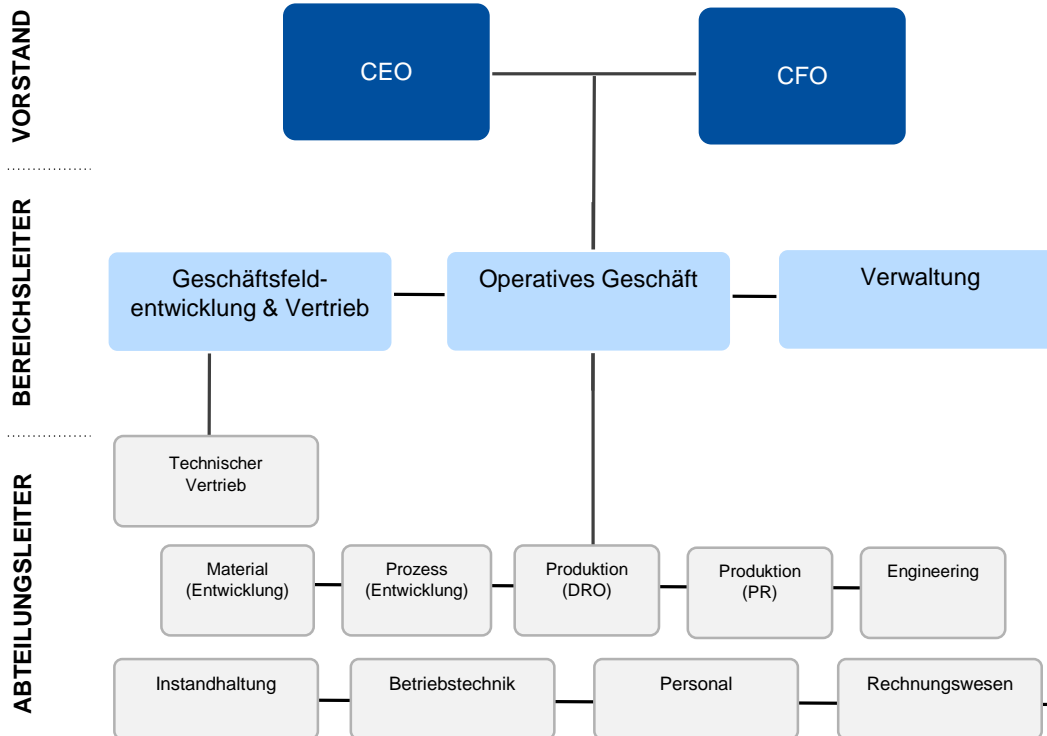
VORSTAND

CEO

CFO

BEREICHSLEITER

Geschäftsfeldentwicklung & Vertrieb

Operatives Geschäft

Verwaltung

ABTEILUNGSLEITER

Technischer Vertrieb

Material (Entwicklung)

Prozess (Entwicklung)

Produktion (DRO)

Produktion (PR)

Engineering

Instandhaltung

Betriebstechnik

Personal

Rechnungswesen